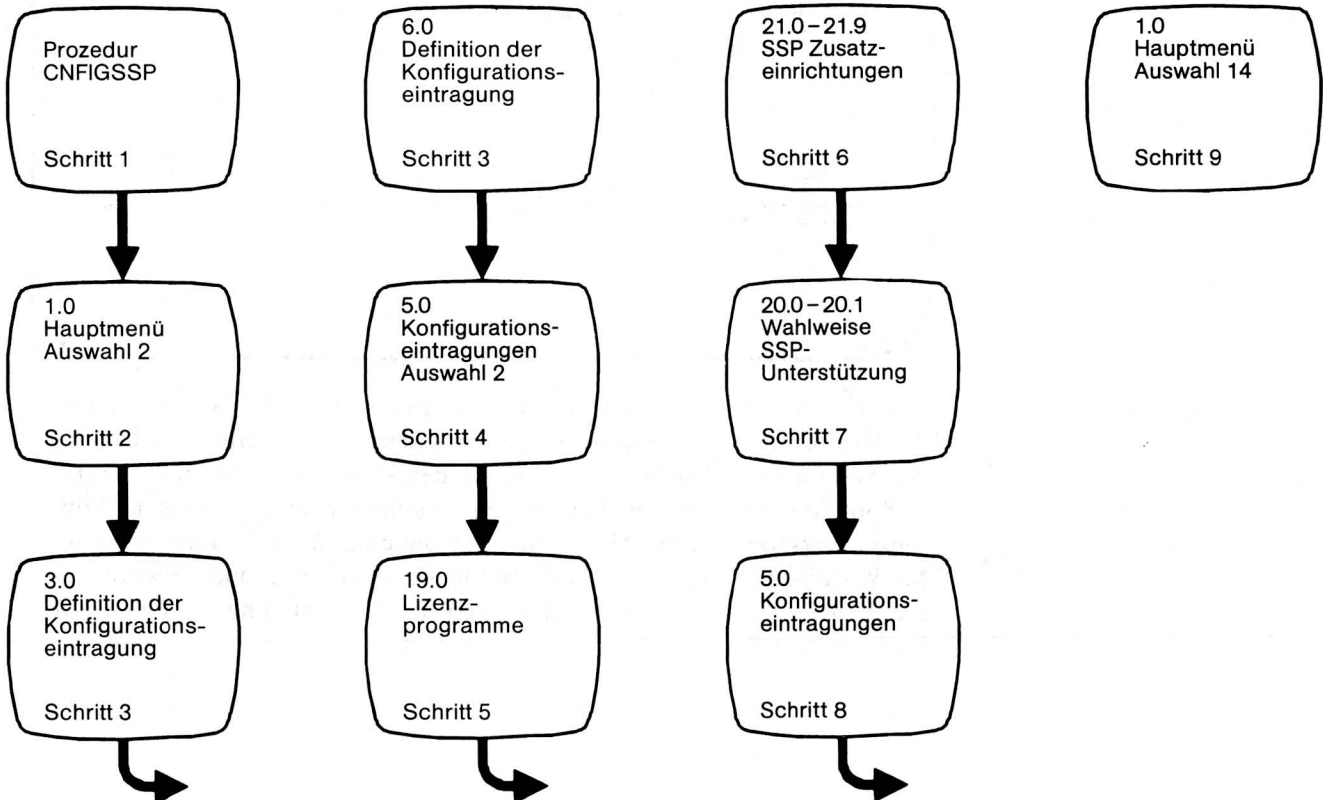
Prozedur
CNFIGSSP

Schritt 1

1.0
Hauptmenü
Auswahl 2

Schritt 2

3.0
Definition der
Konfigurationseintragung

Schritt 3

6.0
Definition der
Konfigurationseintragung

Schritt 3

5.0
Konfigurationseintragungen
Auswahl 2

Schritt 4

19.0
Lizenzprogramme

Schritt 5

21.0 – 21.9
SSP Zusatzeinrichtungen

Schritt 6

20.0 – 20.1
Wahlweise
SSP-Unterstützung

Schritt 7

5.0
Konfigurationseintragungen

Schritt 8

1.0
Hauptmenü
Auswahl 14

Schritt 9